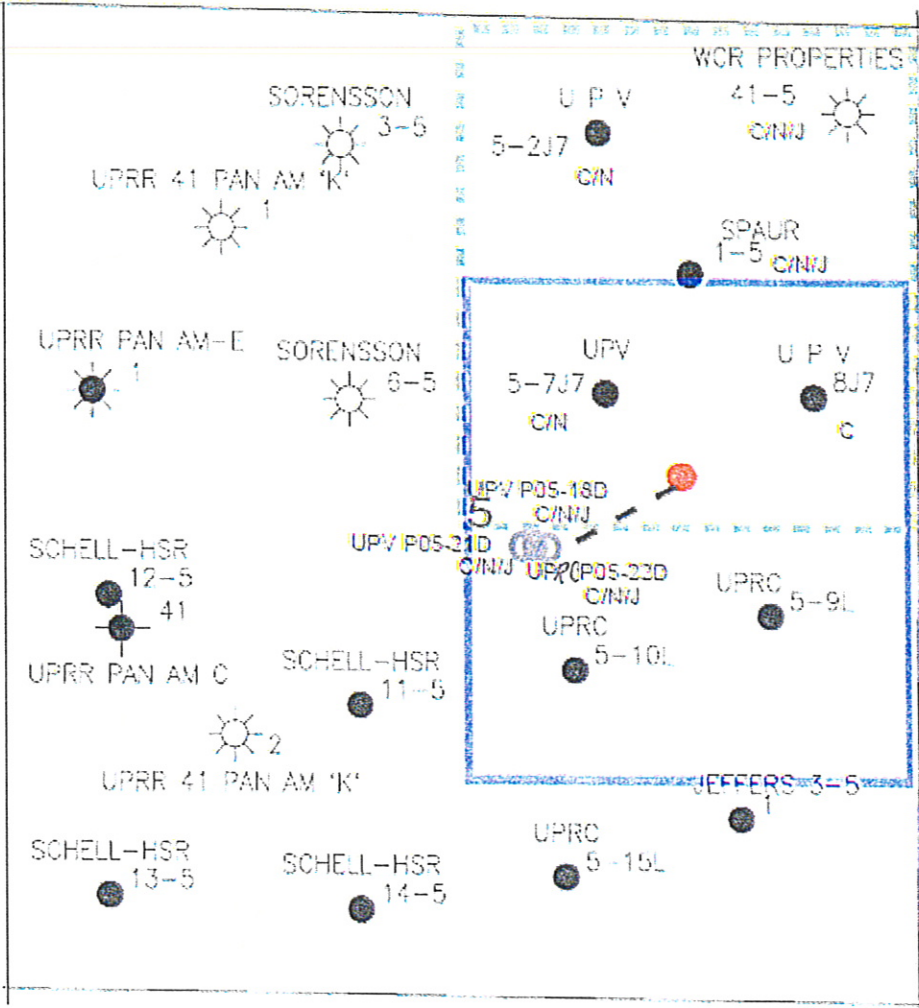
WCR PROPERTIES

SORENSSON 3-5

U P V 5-2J7 C/N

41-5 C/N/J

UPRR 41 PAN AM 'K' 1

SPAUR 1-5 C/N/J

UPRR PAN AM-E 1

SORENSSON 6-5

UPV 5-7J7 C/N

U P V 8J7 C

UPV P05-18D C/N/J

5

UPV P05-21D C/N/J

UPV P05-22D C/N/J

SCHELL-HSR 12-5

41

UPRR PAN AM C

UPRC 5-9L

UPRC 5-10L

SCHELL-HSR 11-5

2

UPRR 41 PAN AM 'K'

JEFFERS 3-5 1

SCHELL-HSR 13-5

SCHELL-HSR 14-5

UPRC 5-15L